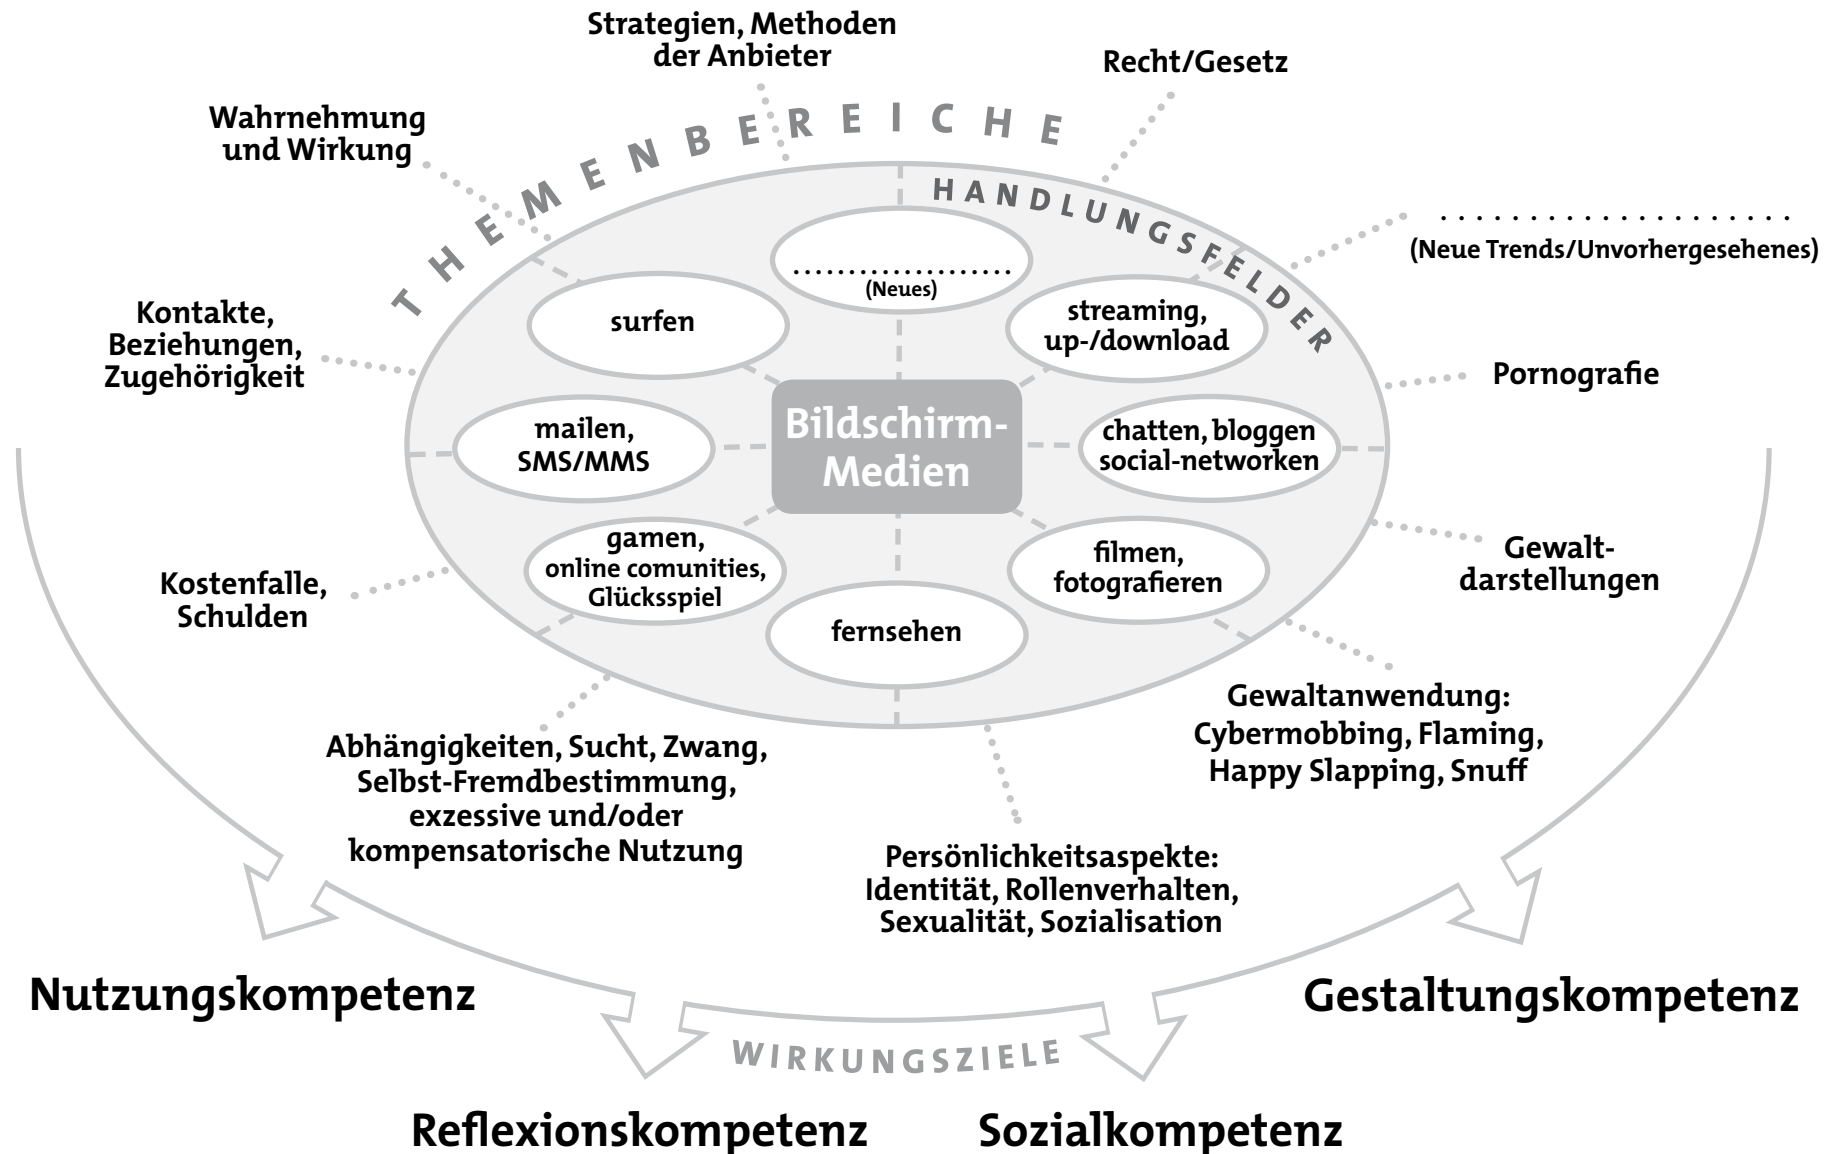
Strategien, Methoden der Anbieter

Recht/Gesetz

Wahrnehmung und Wirkung

THEMENBEREICHE

HANDLUNGSFELDER

..................... (Neue Trends/Unvorhergesehenes)

.................... (Neues)

surfen

streaming, up-/download

Kontakte, Beziehungen, Zugehörigkeit

Pornografie

mailen, SMS/MMS

Bildschirm-Medien

chatten, bloggen social-networken

gamen, online comunities, Glücksspiel

filmen, fotografieren

Gewalt-darstellungen

Kostenfalle, Schulden

fernsehen

Gewaltanwendung: Cybermobbing, Flaming, Happy Slapping, Snuff

Abhängigkeiten, Sucht, Zwang, Selbst-Fremdbestimmung, exzessive und/oder kompensatorische Nutzung

Persönlichkeitsaspekte: Identität, Rollenverhalten, Sexualität, Sozialisation

Nutzungskompetenz

Gestaltungskompetenz

WIRKUNGSZIELE

Reflexionskompetenz

Sozialkompetenz